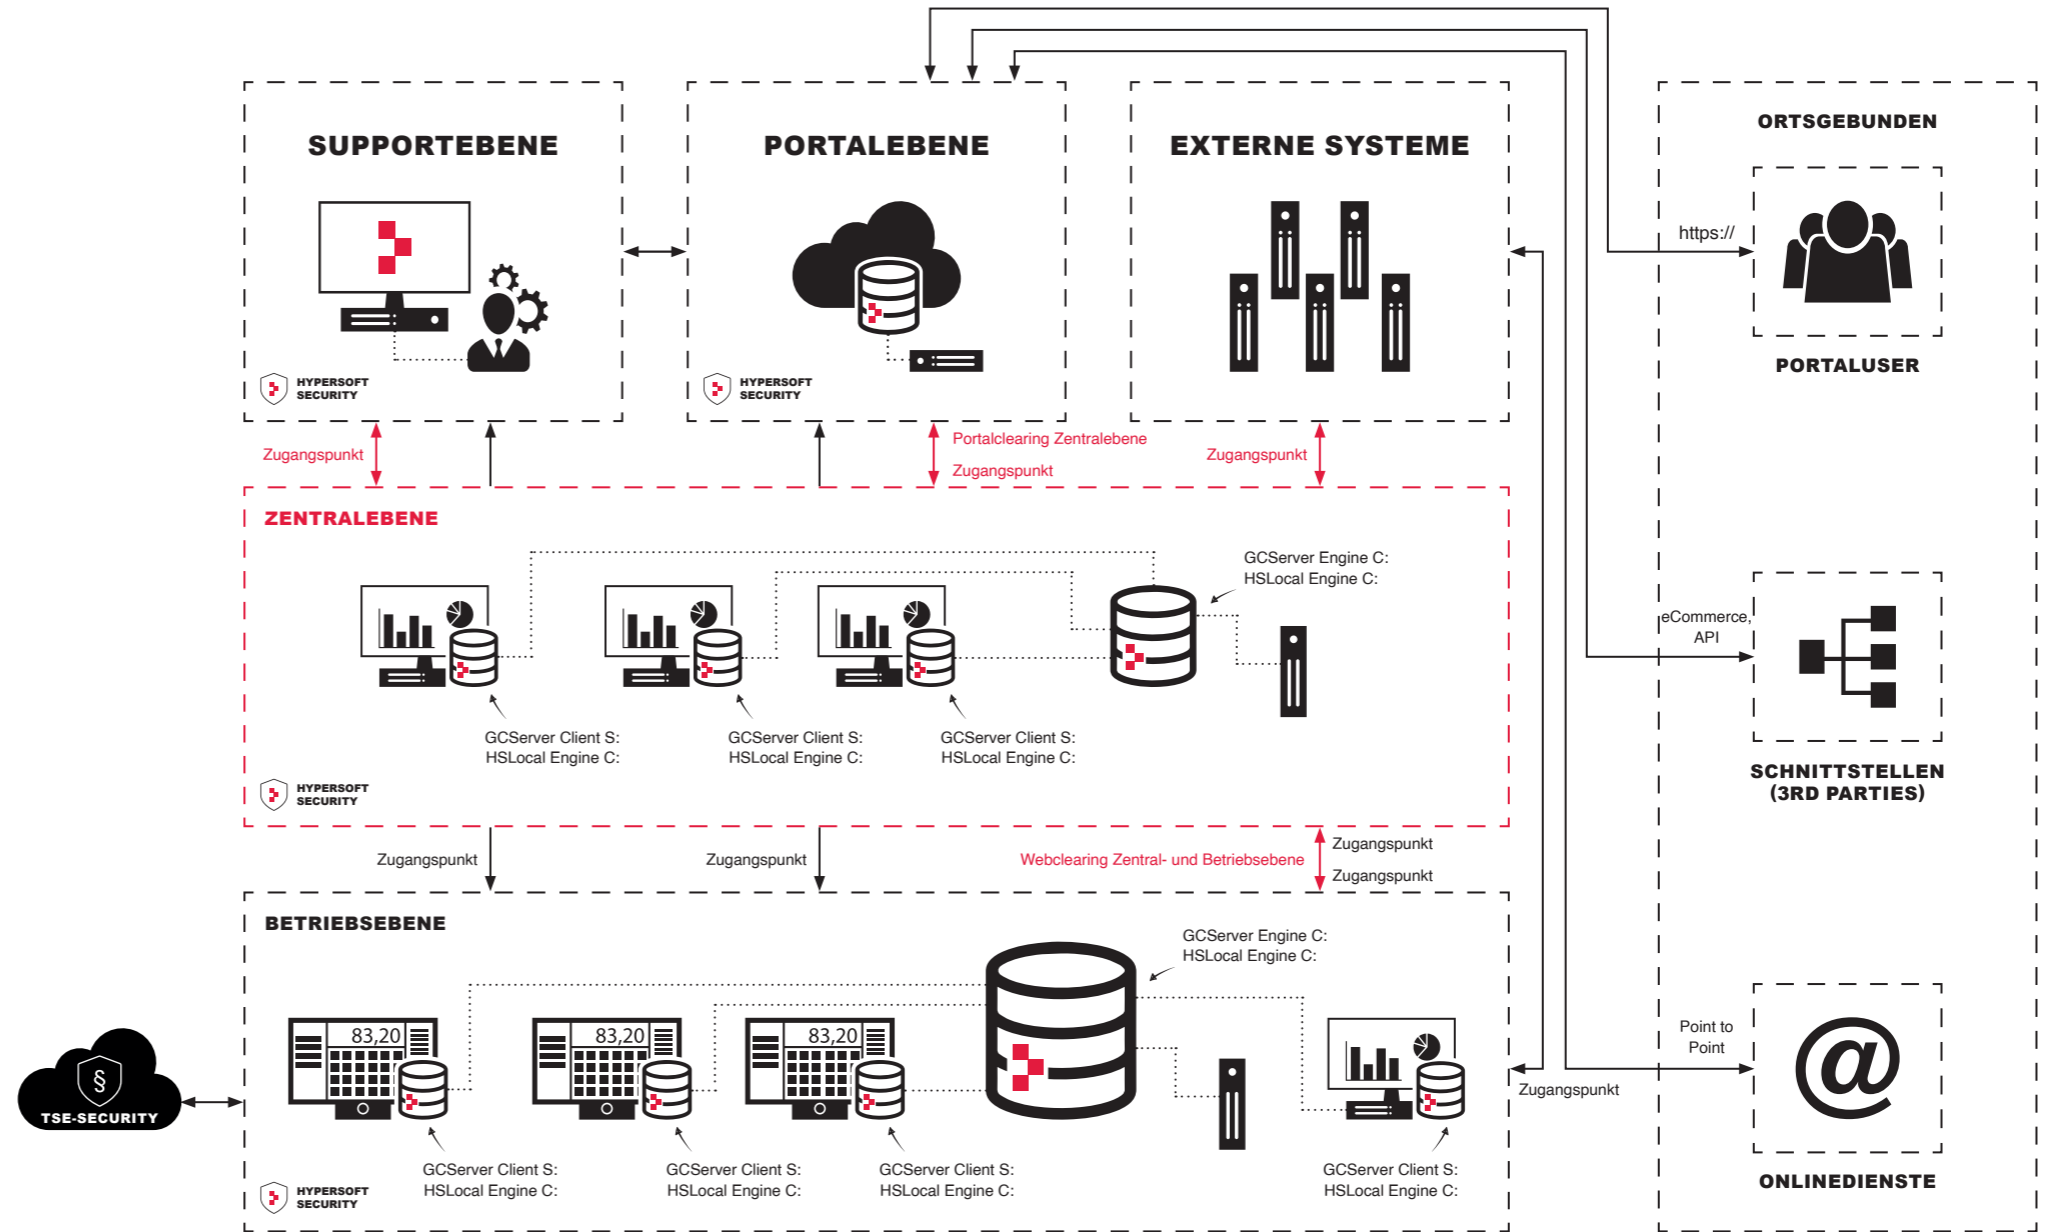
SUPPORTEBENE

HYPERSOFT SECURITY

PORTALEBENE

HYPERSOFT SECURITY

EXTERNE SYSTEME

ORTSGEBUNDEN

https://

PORTALUSER

Zugangspunkt

Portalclearing Zentralebene

Zugangspunkt

Zugangspunkt

ZENTRALEBENE

GCServer Engine C:
HSLocal Engine C:

GCServer Client S:
HSLocal Engine C:

GCServer Client S:
HSLocal Engine C:

GCServer Client S:
HSLocal Engine C:

HYPERSOFT SECURITY

eCommerce, API

SCHNITTSTELLEN (3RD PARTIES)

Zugangspunkt

Zugangspunkt

Webclearing Zentral- und Betriebsebene

Zugangspunkt

Zugangspunkt

BETRIEBSEBENE

GCServer Engine C:
HSLocal Engine C:

83,20

83,20

83,20

§

TSE-SECURITY

Point to Point

Zugangspunkt

GCServer Client S:
HSLocal Engine C:

GCServer Client S:
HSLocal Engine C:

GCServer Client S:
HSLocal Engine C:

GCServer Client S:
HSLocal Engine C:

HYPERSOFT SECURITY

ONLINEDIENSTE